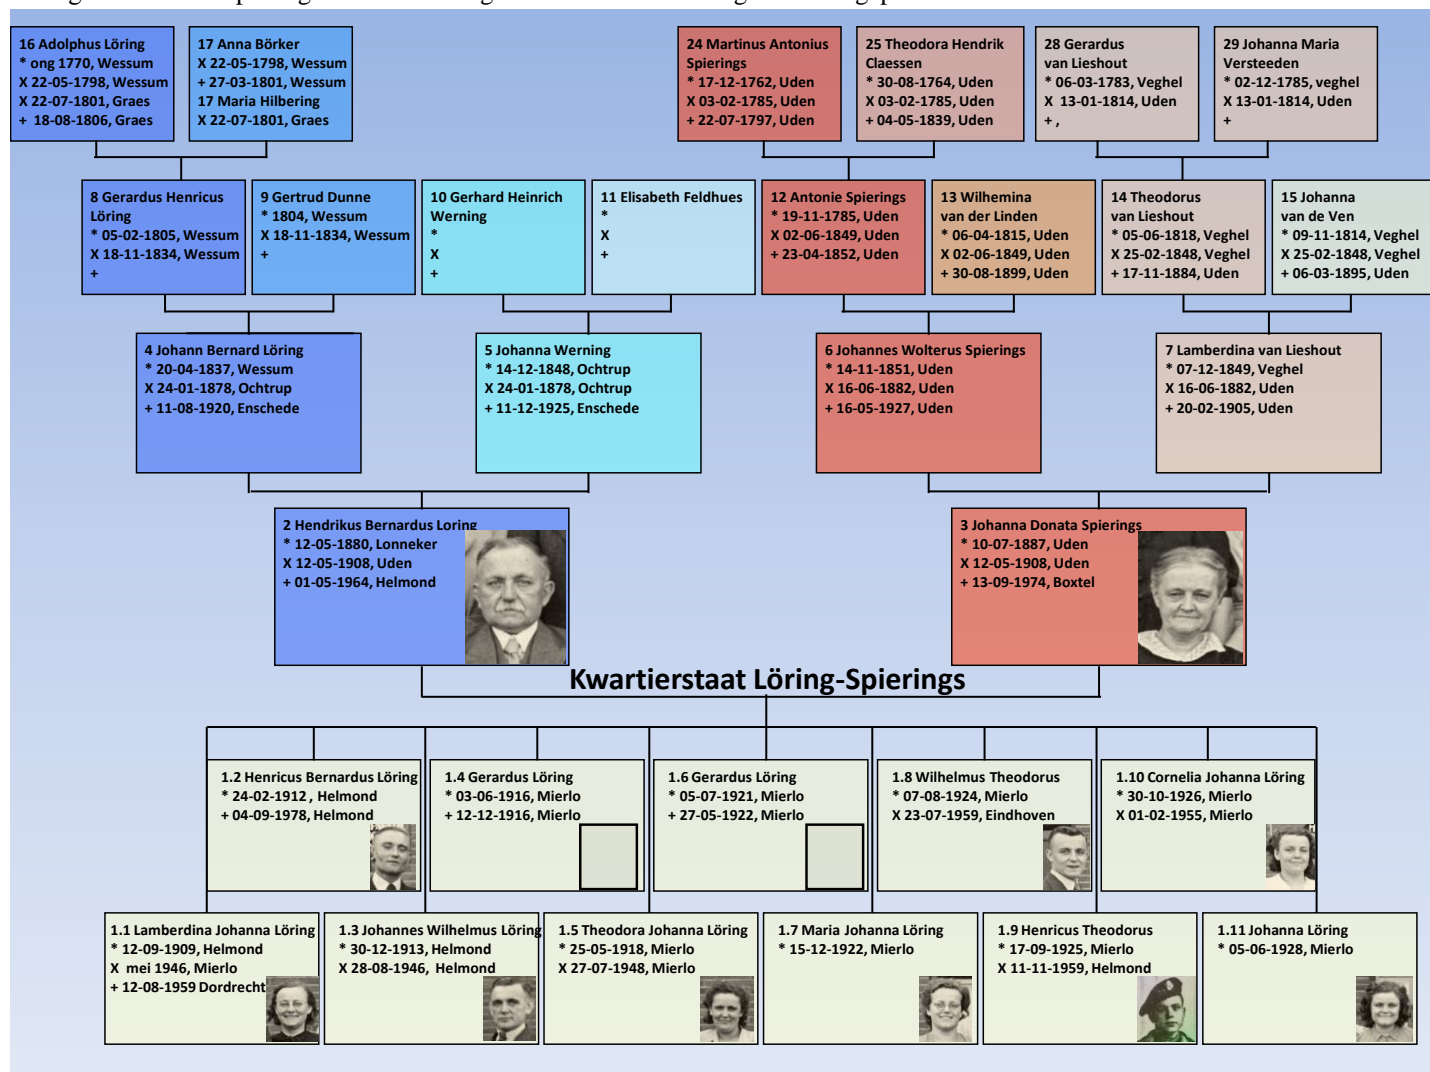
16 Adolphus Löring
* ong 1770, Wessum
X 22-05-1798, Wessum
X 22-07-1801, Graes
+ 18-08-1806, Graes

17 Anna Börker
X 22-05-1798, Wessum
+ 27-03-1801, Wessum
17 Maria Hilbering
X 22-07-1801, Graes

24 Martinus Antonius Spierings
* 17-12-1762, Uden
X 03-02-1785, Uden
+ 22-07-1797, Uden

25 Theodora Hendrik Claessen
* 30-08-1764, Uden
X 03-02-1785, Uden
+ 04-05-1839, Uden

28 Gerardus van Lieshout
* 06-03-1783, Veghel
X 13-01-1814, Uden
+ ,

29 Johanna Maria Versteeden
* 02-12-1785, veghel
X 13-01-1814, Uden
+

8 Gerardus Henricus Löring
* 05-02-1805, Wessum
X 18-11-1834, Wessum
+

9 Gertrud Dunne
* 1804, Wessum
X 18-11-1834, Wessum
+

10 Gerhard Heinrich Werning
*
X
+

11 Elisabeth Feldhues
*
X
+

12 Antonie Spierings
* 19-11-1785, Uden
X 02-06-1849, Uden
+ 23-04-1852, Uden

13 Wilhemina van der Linden
* 06-04-1815, Uden
X 02-06-1849, Uden
+ 30-08-1899, Uden

14 Theodorus van Lieshout
* 05-06-1818, Veghel
X 25-02-1848, Veghel
+ 17-11-1884, Uden

15 Johanna van de Ven
* 09-11-1814, Veghel
X 25-02-1848, Veghel
+ 06-03-1895, Uden

4 Johann Bernard Löring
* 20-04-1837, Wessum
X 24-01-1878, Ochtrup
+ 11-08-1920, Enschede

5 Johanna Werning
* 14-12-1848, Ochtrup
X 24-01-1878, Ochtrup
+ 11-12-1925, Enschede

6 Johannes Wolterus Spierings
* 14-11-1851, Uden
X 16-06-1882, Uden
+ 16-05-1927, Uden

7 Lamberdina van Lieshout
* 07-12-1849, Veghel
X 16-06-1882, Uden
+ 20-02-1905, Uden

2 Hendrikus Bernardus Loring
* 12-05-1880, Lonneker
X 12-05-1908, Uden
+ 01-05-1964, Helmond

3 Johanna Donata Spierings
* 10-07-1887, Uden
X 12-05-1908, Uden
+ 13-09-1974, Boxtel

Kwartierstaat Löring-Spierings

1.2 Henricus Bernardus Löring
* 24-02-1912 , Helmond
+ 04-09-1978, Helmond

1.4 Gerardus Löring
* 03-06-1916, Mierlo
+ 12-12-1916, Mierlo

1.6 Gerardus Löring
* 05-07-1921, Mierlo
+ 27-05-1922, Mierlo

1.8 Wilhelmus Theodorus
* 07-08-1924, Mierlo
X 23-07-1959, Eindhoven

1.10 Cornelia Johanna Löring
* 30-10-1926, Mierlo
X 01-02-1955, Mierlo

1.1 Lamberdina Johanna Löring
* 12-09-1909, Helmond
X mei 1946, Mierlo
+ 12-08-1959 Dordrecht

1.3 Johannes Wilhelmus Löring
* 30-12-1913, Helmond
X 28-08-1946, Helmond

1.5 Theodora Johanna Löring
* 25-05-1918, Mierlo
X 27-07-1948, Mierlo

1.7 Maria Johanna Löring
* 15-12-1922, Mierlo

1.9 Henricus Theodorus
* 17-09-1925, Mierlo
X 11-11-1959, Helmond

1.11 Johanna Löring
* 05-06-1928, Mierlo